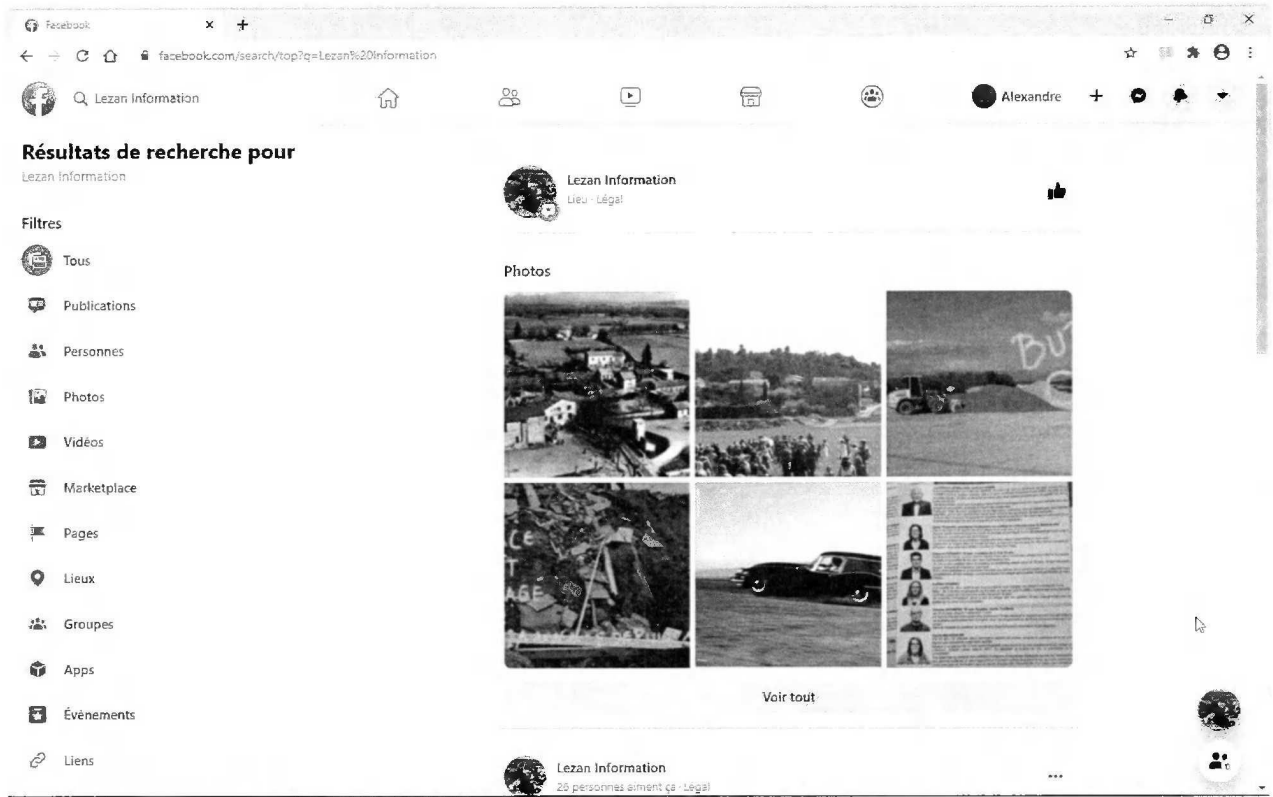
Facebook

facebook.com/search/top?q=Lezan%20information

Lezan Information

Alexandre

Résultats de recherche pour

Lezan Information

Filtres

Tous

Publications

Personnes

Photos

Vidéos

Marketplace

Pages

Lieux

Groupes

Apps

Évènements

Liens

Lezan Information

Lieu · Légal

Photos

Voir tout

Lezan Information

25 personnes aiment ça · Légal

...